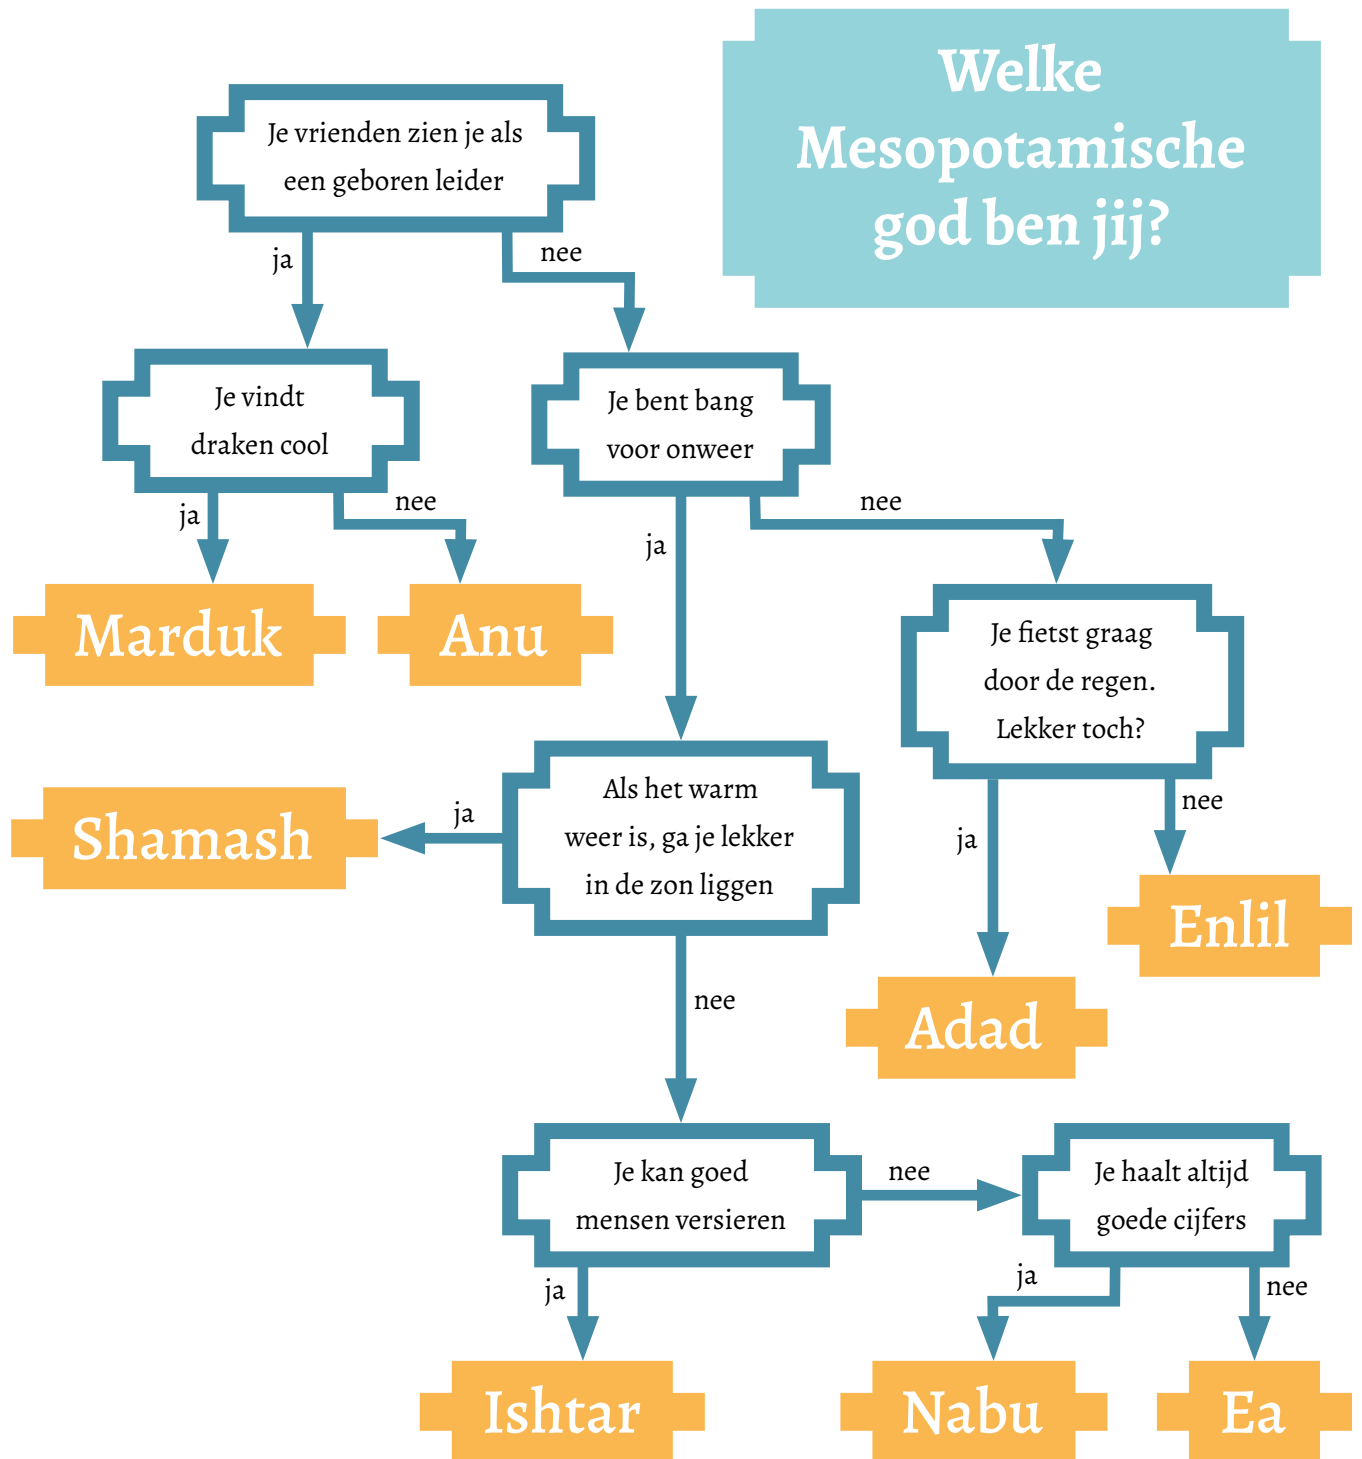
Welke Mesopotamische god ben jij?

Je vrienden zien je als een geboren leider

ja

nee

Je vindt draken cool

ja

nee

Marduk

Anu

Je bent bang voor onweer

ja

nee

Je fietst graag door de regen. Lekker toch?

ja

nee

Enlil

Adad

Als het warm weer is, ga je lekker in de zon liggen

ja

Shamash

nee

Je kan goed mensen versieren

ja

Ishtar

nee

Je haalt altijd goede cijfers

ja

nee

Nabu

Ea